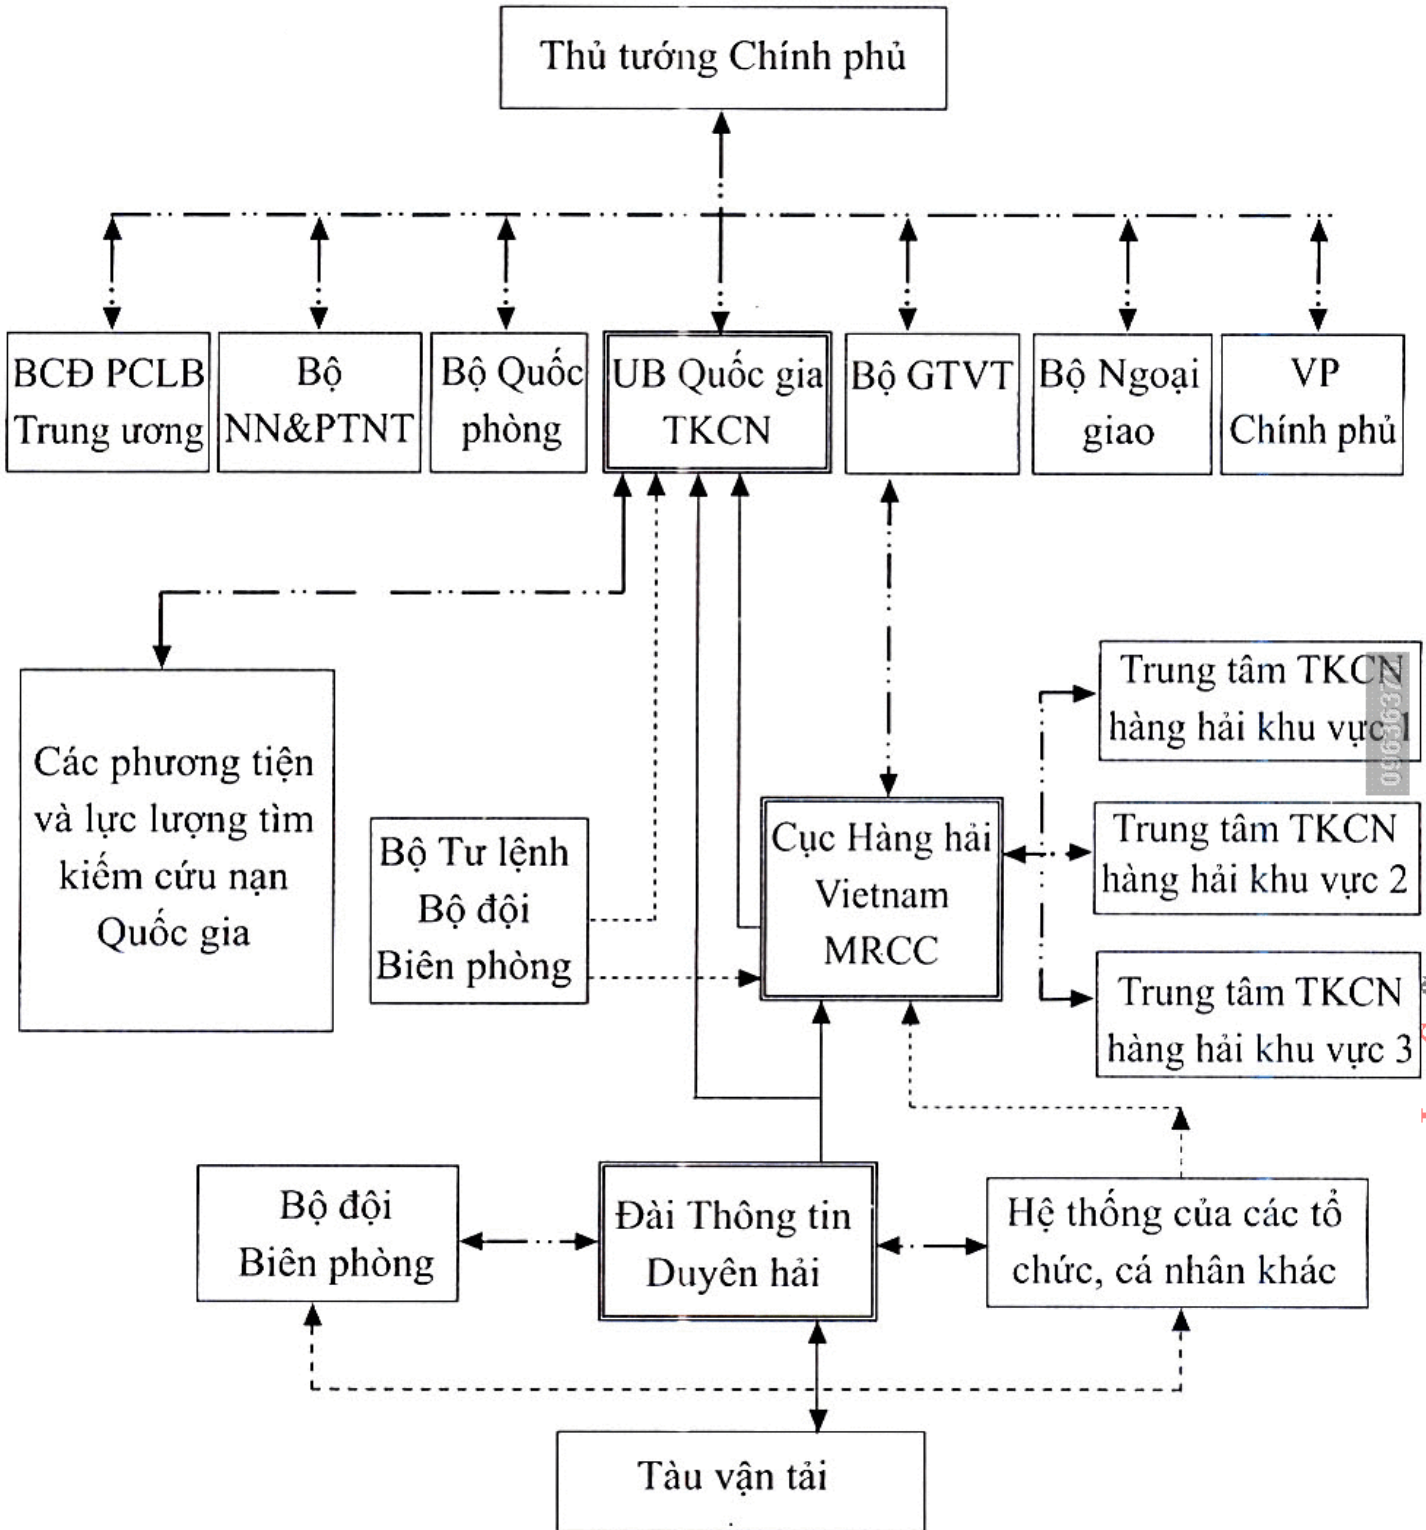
Thủ tướng Chính phủ

BCĐ PCLB Trung ương

Bộ NN&PTNT

Bộ Quốc phòng

UB Quốc gia TKCN

Bộ GTVT

Bộ Ngoại giao

VP Chính phủ

Các phương tiện và lực lượng tìm kiếm cứu nạn Quốc gia

Bộ Tư lệnh Bộ đội Biên phòng

Cục Hàng hải Vietnam MRCC

Trung tâm TKCN hàng hải khu vực 1

Trung tâm TKCN hàng hải khu vực 2

Trung tâm TKCN hàng hải khu vực 3

Bộ đội Biên phòng

Đài Thông tin Duyên hải

Hệ thống của các tổ chức, cá nhân khác

Tàu vận tải

0963637